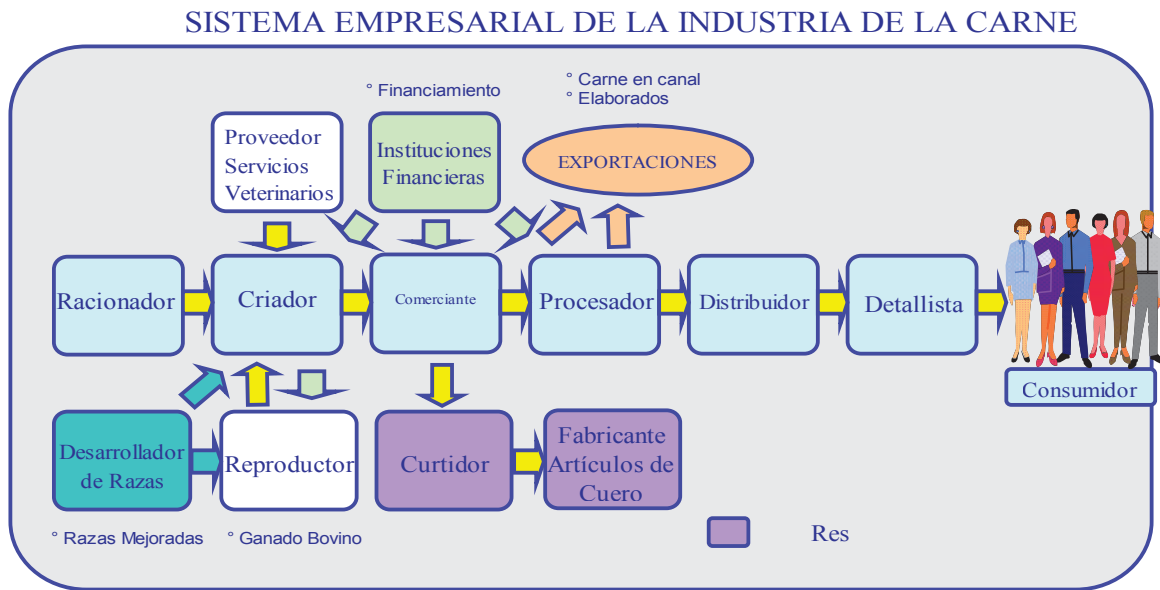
SISTEMA EMPRESARIAL DE LA INDUSTRIA DE LA CARNE

° Financiamiento

° Carne en canal
° Elaborados

Proveedor Servicios Veterinarios

Instituciones Financieras

EXPORTACIONES

Racionador

Criador

Comerciante

Procesador

Distribuidor

Detallista

Consumidor

Desarrollador de Razas

Reproductor

Curtidor

Fabricante Artículos de Cuero

° Razas Mejoradas

° Ganado Bovino

Res